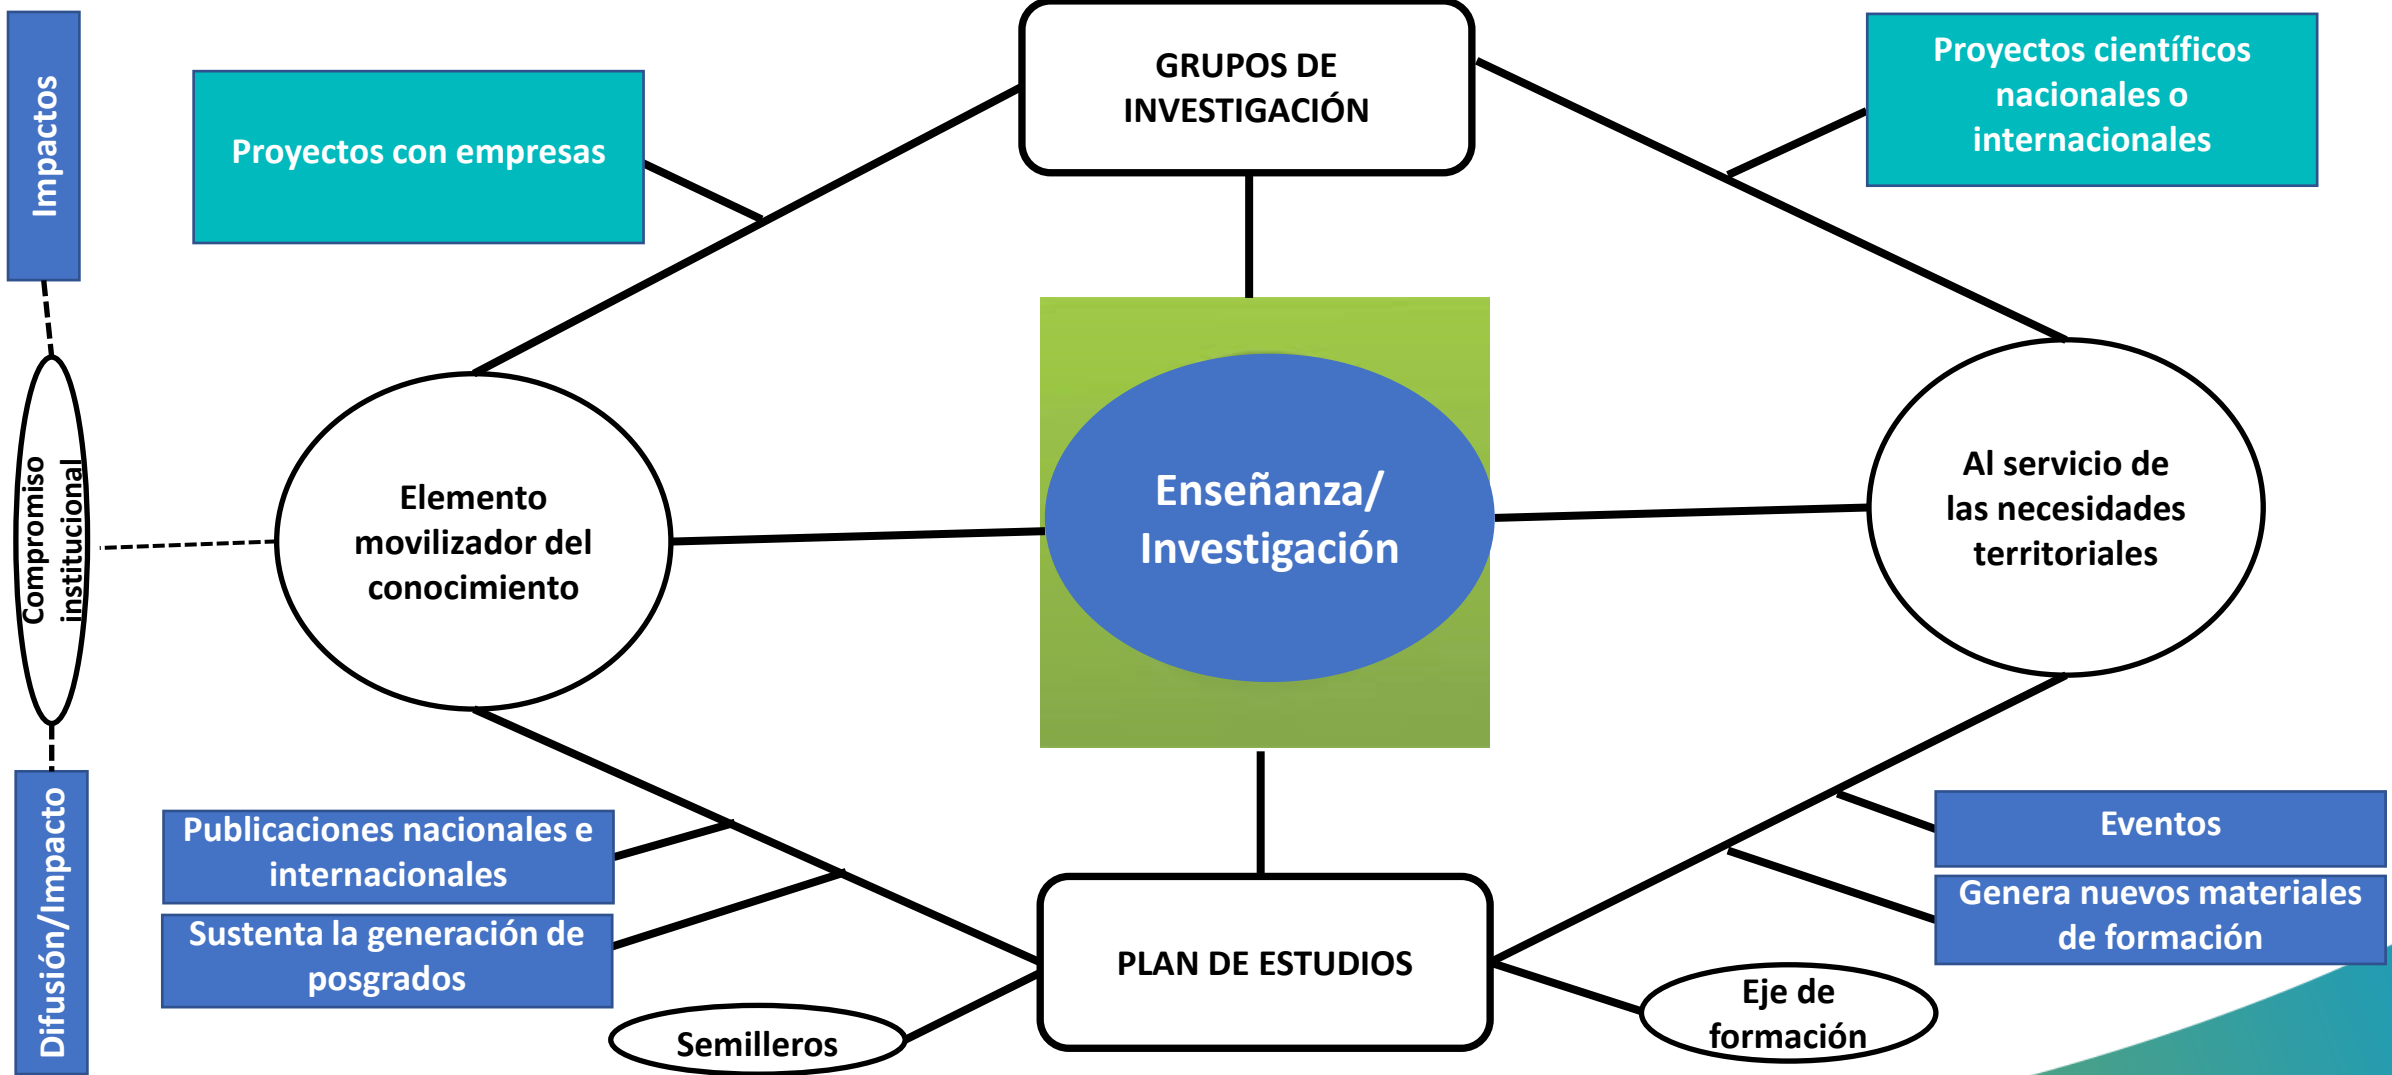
Impactos

Proyectos con empresas

GRUPOS DE INVESTIGACIÓN

Proyectos científicos nacionales o internacionales

Compromiso institucional

Elemento movilizador del conocimiento

Enseñanza/ Investigación

Al servicio de las necesidades territoriales

Difusión/Impacto

Publicaciones nacionales e internacionales

Sustenta la generación de posgrados

Semilleros

PLAN DE ESTUDIOS

Eventos

Genera nuevos materiales de formación

Eje de formación